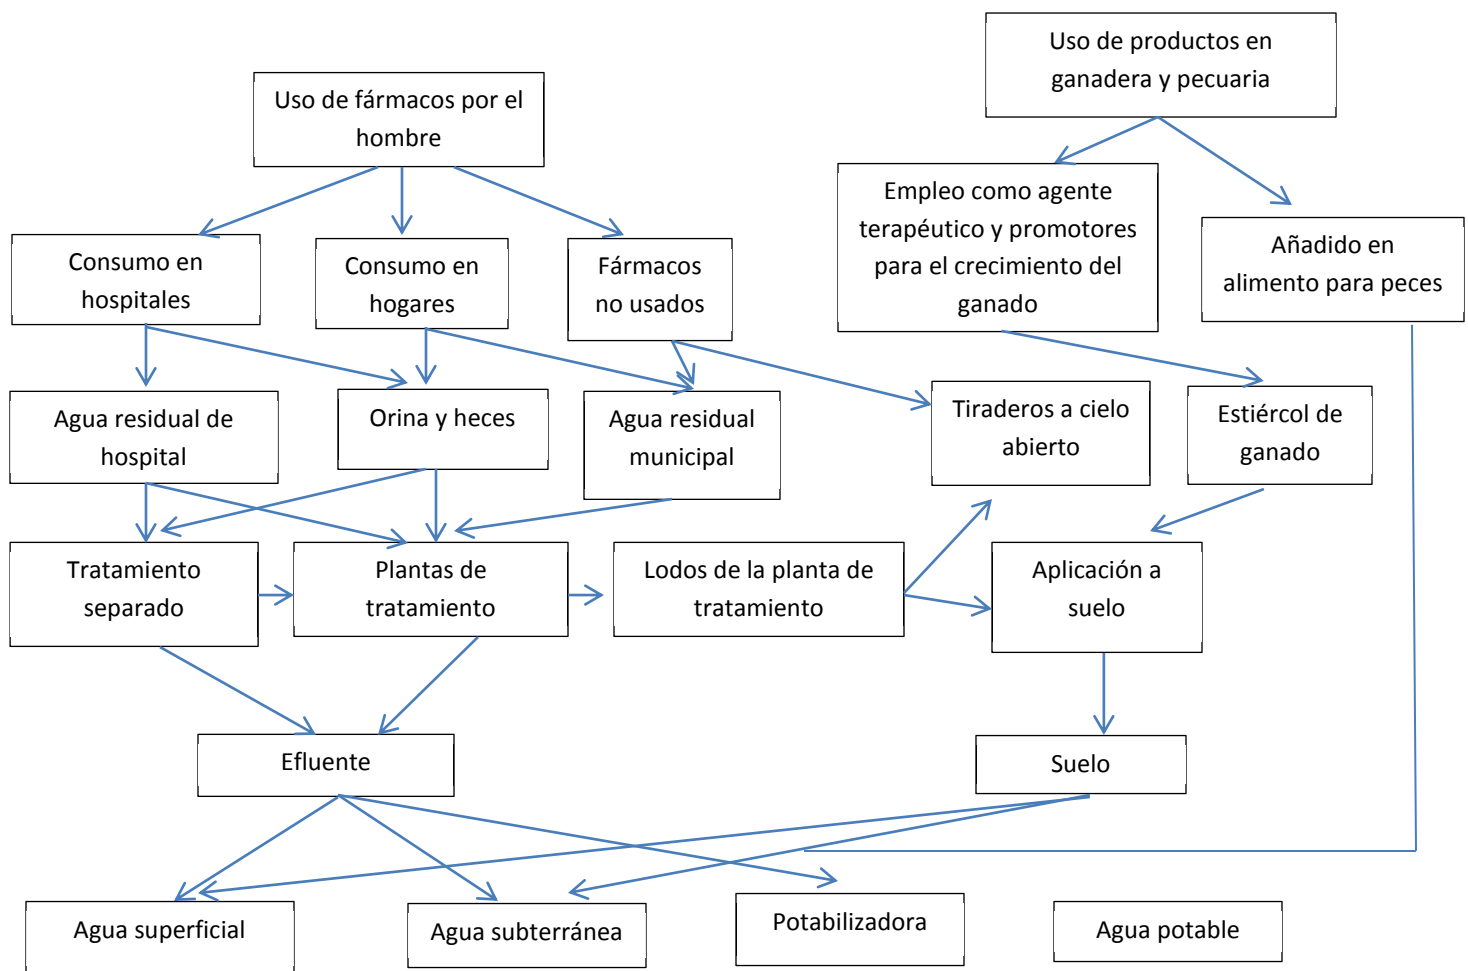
Uso de fármacos por el hombre

Uso de productos en ganadera y pecuaria

Consumo en hospitales

Consumo en hogares

Fármacos no usados

Empleo como agente terapéutico y promotores para el crecimiento del ganado

Añadido en alimento para peces

Agua residual de hospital

Orina y heces

Agua residual municipal

Tiraderos a cielo abierto

Estiércol de ganado

Tratamiento separado

Plantas de tratamiento

Lodos de la planta de tratamiento

Aplicación a suelo

Efluente

Suelo

Agua superficial

Agua subterránea

Potabilizadora

Agua potable